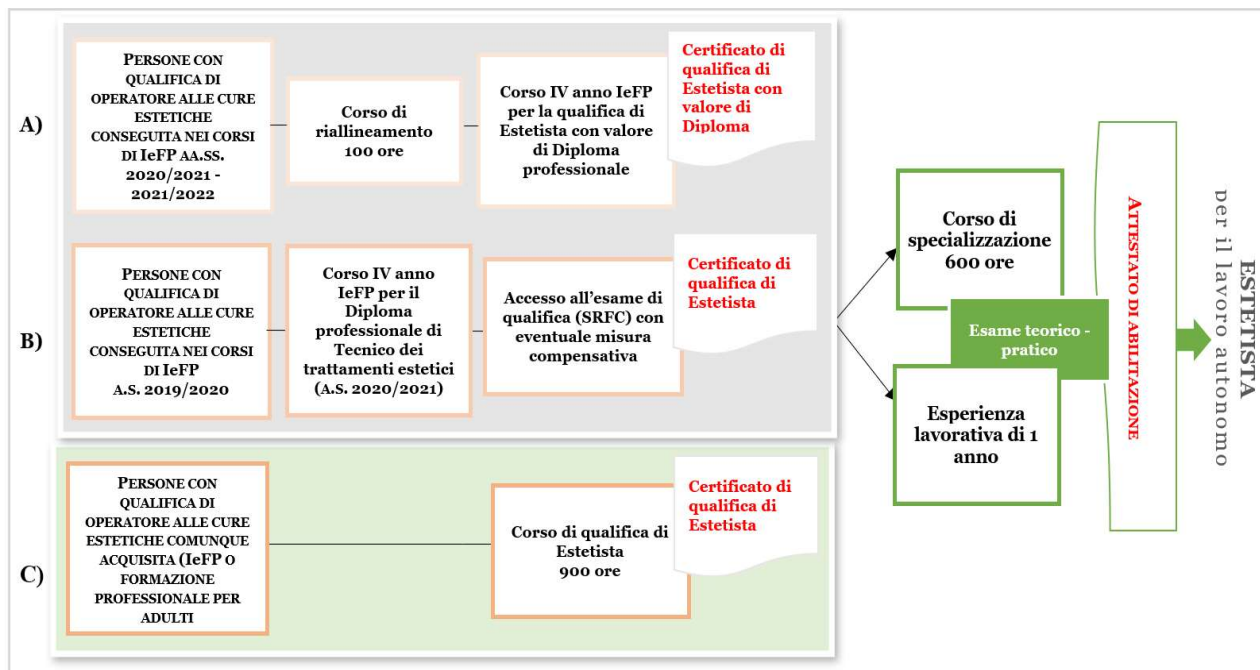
A)

PERSONE CON QUALIFICA DI OPERATORE ALLE CURE ESTETICHE CONSEGUITA NEI CORSI DI IeFP AA.SS. 2020/2021 - 2021/2022

Corso di riallineamento 100 ore

Corso IV anno IeFP per la qualifica di Estetista con valore di Diploma professionale

Certificato di qualifica di Estetista con valore di Diploma

B)

PERSONE CON QUALIFICA DI OPERATORE ALLE CURE ESTETICHE CONSEGUITA NEI CORSI DI IeFP A.S. 2019/2020

Corso IV anno IeFP per il Diploma professionale di Tecnico dei trattamenti estetici (A.S. 2020/2021)

Accesso all'esame di qualifica (SRFC) con eventuale misura compensativa

Certificato di qualifica di Estetista

C)

PERSONE CON QUALIFICA DI OPERATORE ALLE CURE ESTETICHE COMUNQUE ACQUISITA (IeFP O FORMAZIONE PROFESSIONALE PER ADULTI

Corso di qualifica di Estetista 900 ore

Certificato di qualifica di Estetista

Corso di specializzazione 600 ore

Esame teorico - pratico

Esperienza lavorativa di 1 anno

ATTESTATO DI ABILITAZIONE

ESTETISTA
per il lavoro autonomo